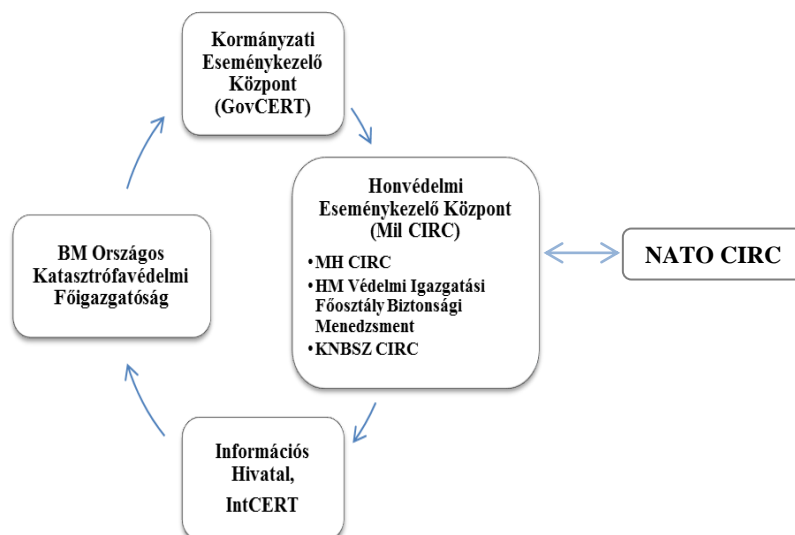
Kormányzati Eseménykezelő Központ (GovCERT)

Honvédelmi Eseménykezelő Központ (Mil CIRC)
• MH CIRC
• HM Védelmi Igazgatási Főosztály Biztonsági Menedzsment
• KNBSZ CIRC

NATO CIRC

Információs Hivatal, IntCERT

BM Országos Katasztrófavédelmi Főigazgatóság